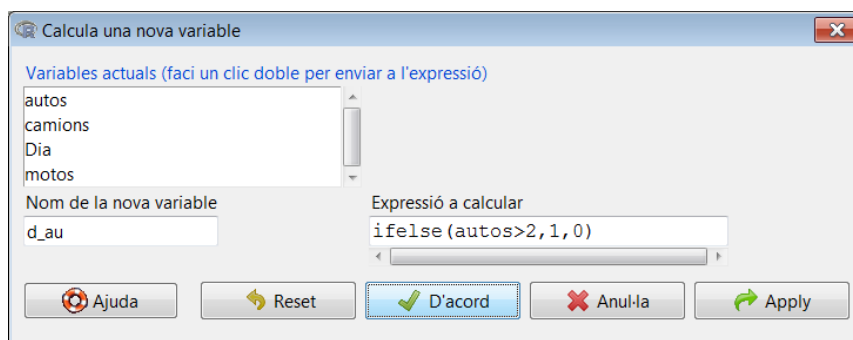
Calcula una nova variable

Variables actuals (faci un clic doble per enviar a l'expressió)

autos
camions
Dia
motos

Nom de la nova variable

d_au

Expressió a calcular

ifelse(autos>2,1,0)

Ajuda

Reset

D'acord

Anul·la

Apply